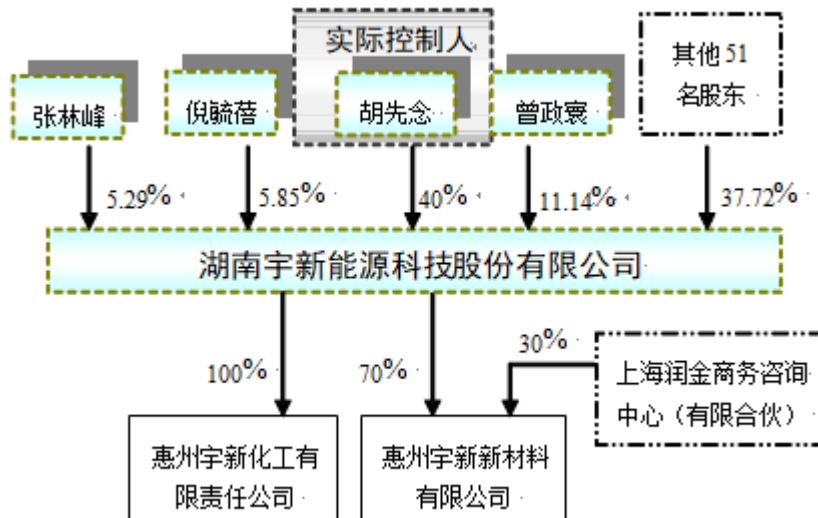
实际控制人

张林峰

倪毓蓓

胡先念

曾政寰

其他 51 名股东

5.29%

5.85%

40%

11.14%

37.72%

湖南宇新能源科技股份有限公司

100%

70%

30%

上海润金商务咨询中心（有限合伙）

惠州宇新化工有限责任公司

惠州宇新新材料有限公司